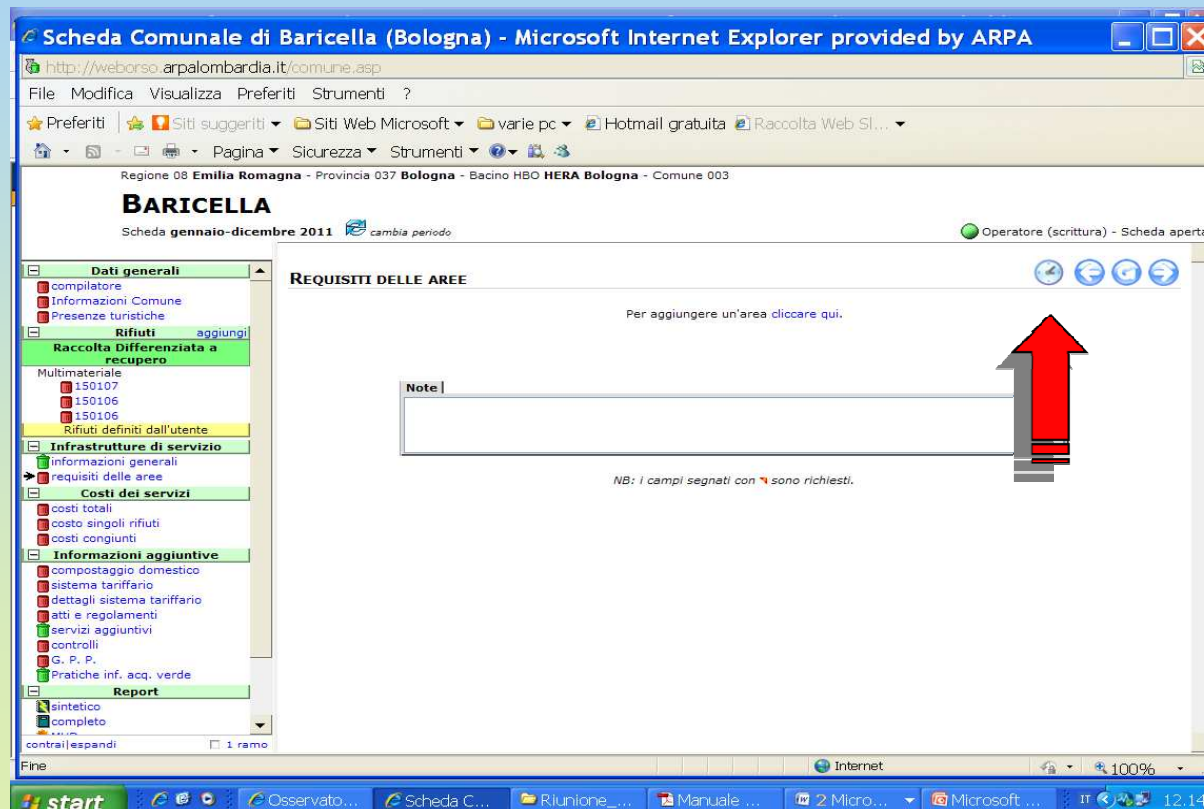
Scheda Comunale di Baricella (Bologna) - Microsoft Internet Explorer provided by ARPA

http://weborso.arpalombardia.it/comune.asp

File Modifica Visualizza Preferiti Strumenti ?

Preferiti | Siti suggeriti ▾ Siti Web Microsoft ▾ varie pc ▾ Hotmail gratuita Raccolta Web Sl... ▾

Pagina ▾ Sicurezza ▾ Strumenti ▾

Regione 08 **Emilia Romagna** - Provincia 037 **Bologna** - Bacino HBO **HERA Bologna** - Comune 003

**BARICELLA**

Scheda **gennaio-dicembre 2011** cambia periodo

Operatore (scrittura) - Scheda aperta

Dati generali
compilatore
Informazioni Comune
Presenze turistiche
Rifiuti aggiungi
Raccolta Differenziata a recupero
Multimateriale
150107
150106
150106
Rifiuti definiti dall'utente
Infrastrutture di servizio
informazioni generali
requisiti delle aree
Costi dei servizi
costi totali
costo singoli rifiuti
costi congiunti
Informazioni aggiuntive
compostaggio domestico
sistema tariffario
dettagli sistema tariffario
atti e regolamenti
servizi aggiuntivi
controlli
G. P. P.
Pratiche inf. acq. verde
Report
sintetico
completo
contrai|espandi 1 ramo

REQUISITI DELLE AREE

Per aggiungere un'area cliccare qui.

Note

NB: i campi segnati con sono richiesti.

Fine Internet 100%

start Osservato... Scheda C... Riunione_... Manuale ... 2 Micro... Microsoft ... IT 12.1